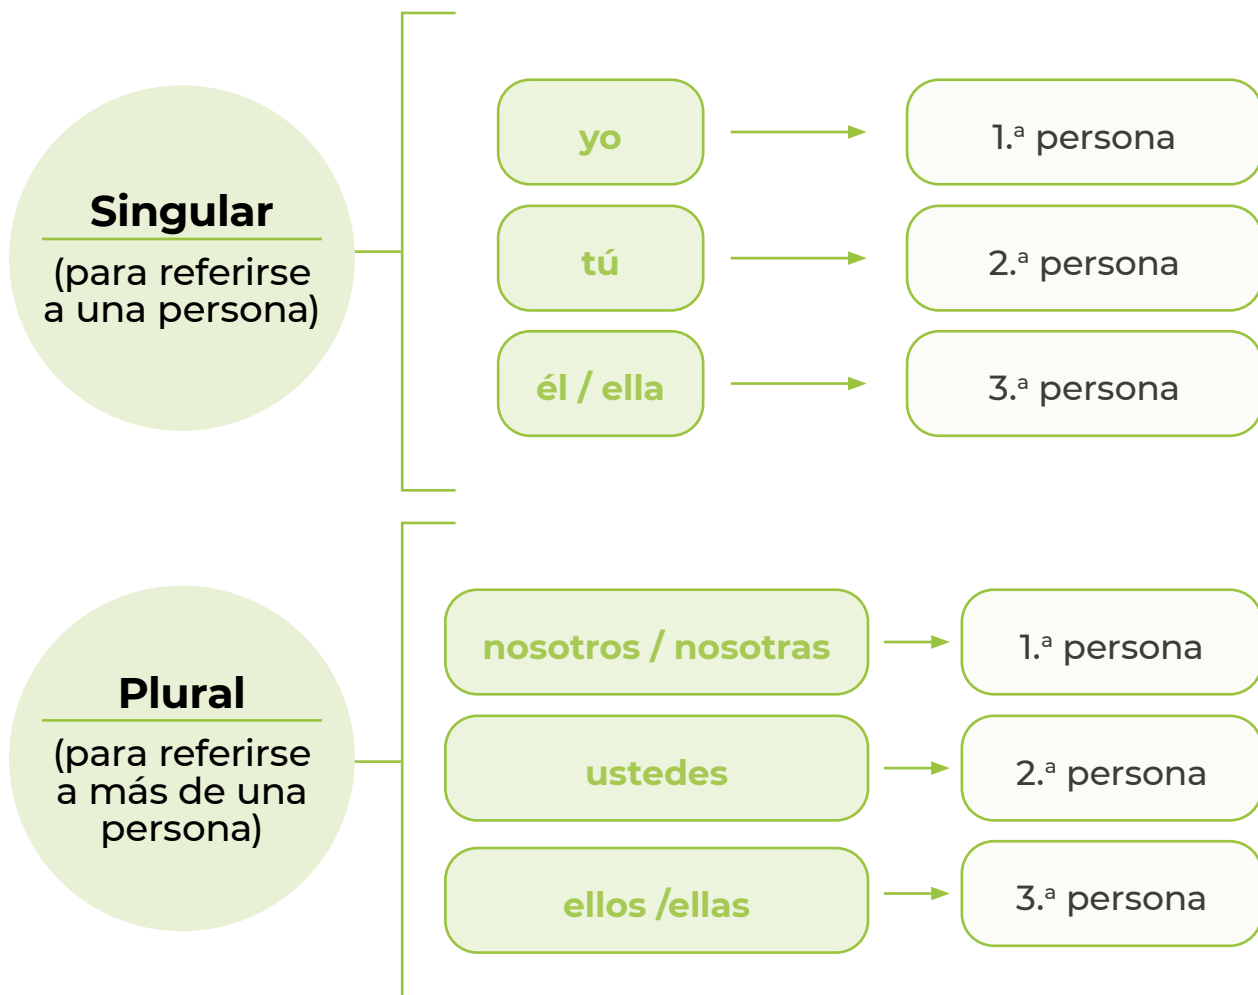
Singular

(para referirse a una persona)

yo

1.ª persona

tú

2.ª persona

él / ella

3.ª persona

Plural

(para referirse a más de una persona)

nosotros / nosotras

1.ª persona

ustedes

2.ª persona

ellos /ellas

3.ª persona